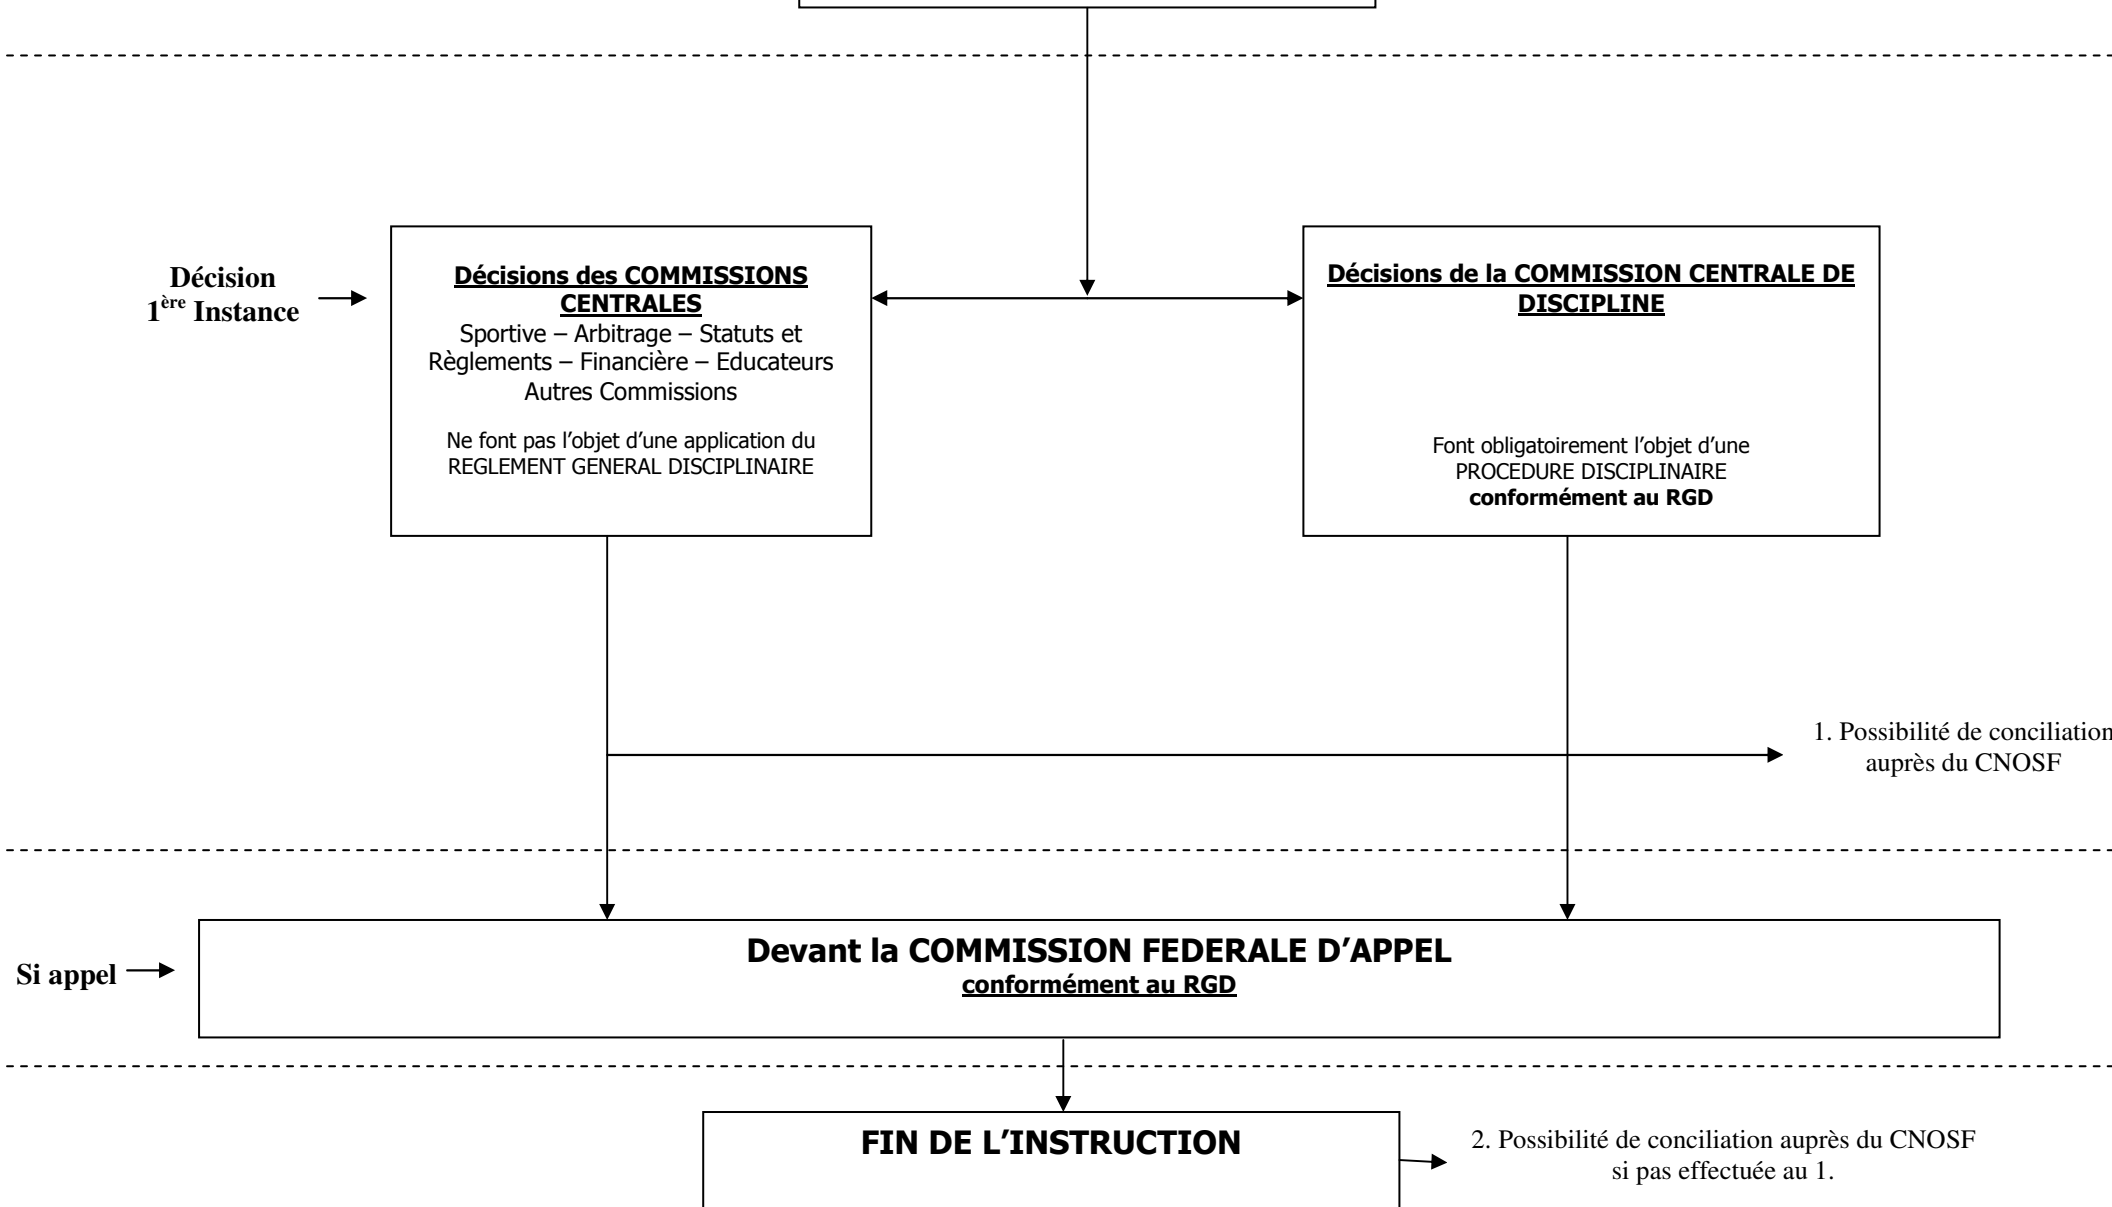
Décision
1$^{ère}$ Instance

Décisions des COMMISSIONS CENTRALES
Sportive – Arbitrage – Statuts et Règlements – Financière – Educateurs
Autres Commissions

Ne font pas l'objet d'une application du REGLEMENT GENERAL DISCIPLINAIRE

Décisions de la COMMISSION CENTRALE DE DISCIPLINE

Font obligatoirement l'objet d'une PROCEDURE DISCIPLINAIRE
conformément au RGD

1. Possibilité de conciliation auprès du CNOSF

Si appel

Devant la COMMISSION FEDERALE D'APPEL
conformément au RGD

FIN DE L'INSTRUCTION

2. Possibilité de conciliation auprès du CNOSF si pas effectuée au 1.